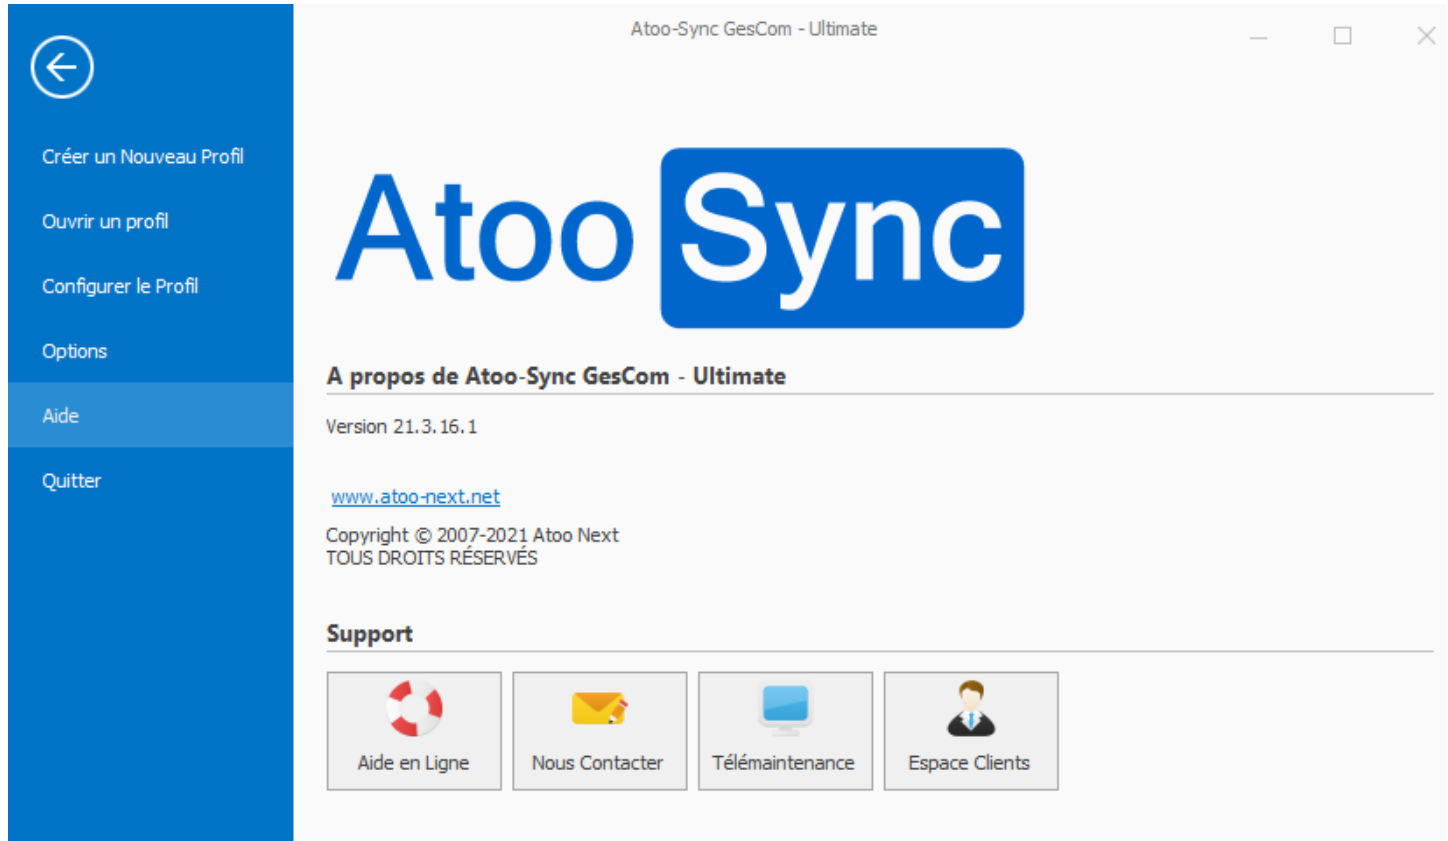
Créer un Nouveau Profil

Ouvrir un profil

Configurer le Profil

Options

Aide

Quitter

Atoo-Sync GesCom - Ultimate

Atoo Sync

A propos de Atoo-Sync GesCom - Ultimate

Version 21.3.16.1

www.atoo-next.net

Copyright © 2007-2021 Atoo Next
TOUS DROITS RÉSERVÉS

Support

Aide en Ligne

Nous Contacter

Télémaintenance

Espace Clients